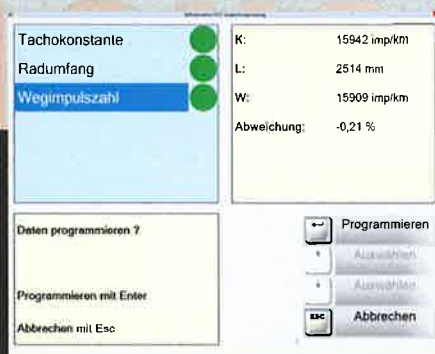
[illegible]

Tachokonstante
Radumfang
Wegimpulszahl

K: 15942 imp/km
L: 2514 mm
W: 15909 imp/km
Abweichung: -0,21 %

Daten programmieren ?

Programmieren mit Enter

Abbrechen mit Esc

Programmieren
Auswählen
Auswählen
ESC Abbrechen